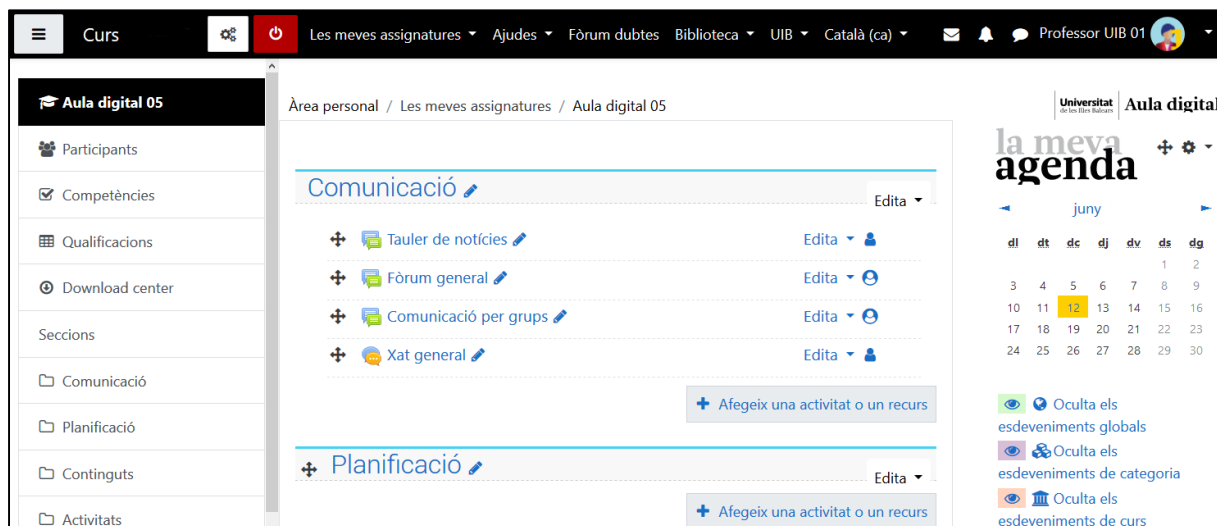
Curs

Les meves assignatures ▾ Ajudes ▾ Fòrum dubtes Biblioteca ▾ UIB ▾ Català (ca) ▾

Professor UIB 01

Aula digital 05

Participants

Competències

Qualificacions

Download center

Seccions

Comunicació

Planificació

Continguts

Activitats

Àrea personal / Les meves assignatures / Aula digital 05

Comunicació

Edita ▾

Tauler de notícies Edita ▾

Fòrum general Edita ▾

Comunicació per grups Edita ▾

Xat general Edita ▾

+ Afegeix una activitat o un recurs

Planificació

Edita ▾

+ Afegeix una activitat o un recurs

Universitat de les Illes Balears Aula digital

la meva agenda

juny

| dl | dt | dc | dj | dv | ds | dg |
|---|---|---|---|---|---|---|
| | | | | | 1 | 2 |
| 3 | 4 | 5 | 6 | 7 | 8 | 9 |
| 10 | 11 | 12 | 13 | 14 | 15 | 16 |
| 17 | 18 | 19 | 20 | 21 | 22 | 23 |
| 24 | 25 | 26 | 27 | 28 | 29 | 30 |

Oculta els esdeveniments globals

Oculta els esdeveniments de categoria

Oculta els esdeveniments de curs